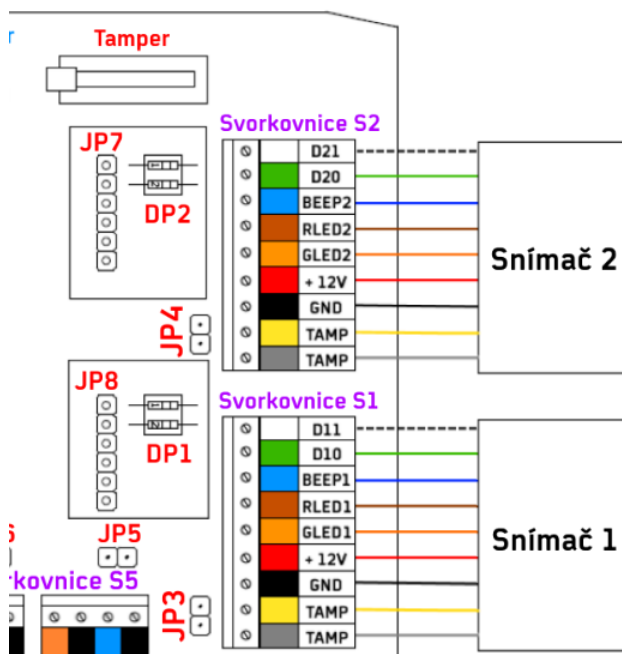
Tamper

Svorkovnice S2

JP7

DP2

D21
D20
BEEP2
RLED2
GLED2
+ 12V
GND
TAMP
TAMP

Snímač 2

JP4

JP8

DP1

Svorkovnice S1

D11
D10
BEEP1
RLED1
GLED1
+ 12V
GND
TAMP
TAMP

Snímač 1

JP5

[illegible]rkovnice S5

JP3